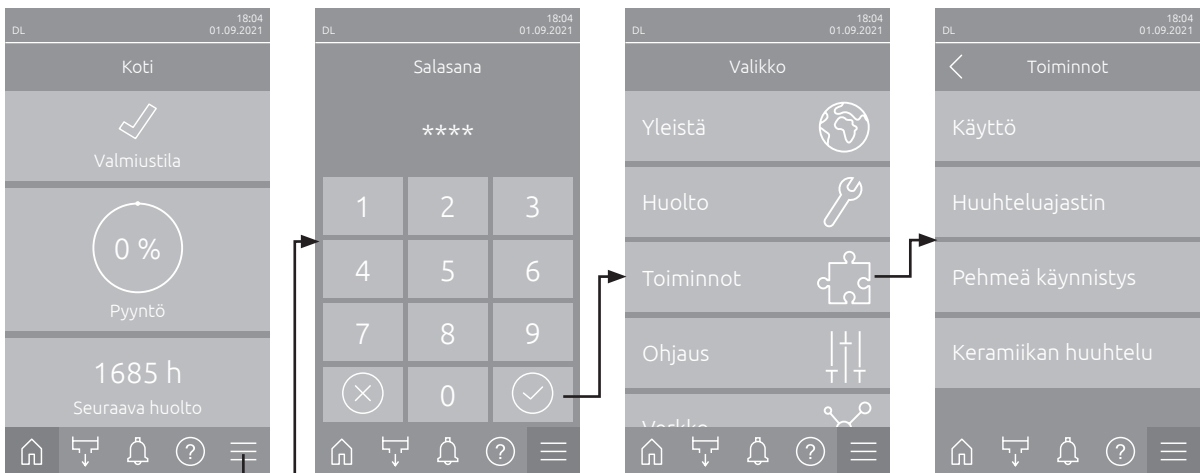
DL 18:04 01.09.2021

Koti

Valmiustila

0 %

Pyyntö

1685 h

Seuraava huolto

DL 18:04 01.09.2021

Salasana

****

1 2 3

4 5 6

7 8 9

0

DL 18:04 01.09.2021

Valikko

Yleistä

Huolto

Toiminnot

Ohjaus

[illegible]

DL 18:04 01.09.2021

Toiminnot

Käyttö

Huuhteluajastin

Pehmeä käynnistys

Keramiikan huuhtelu